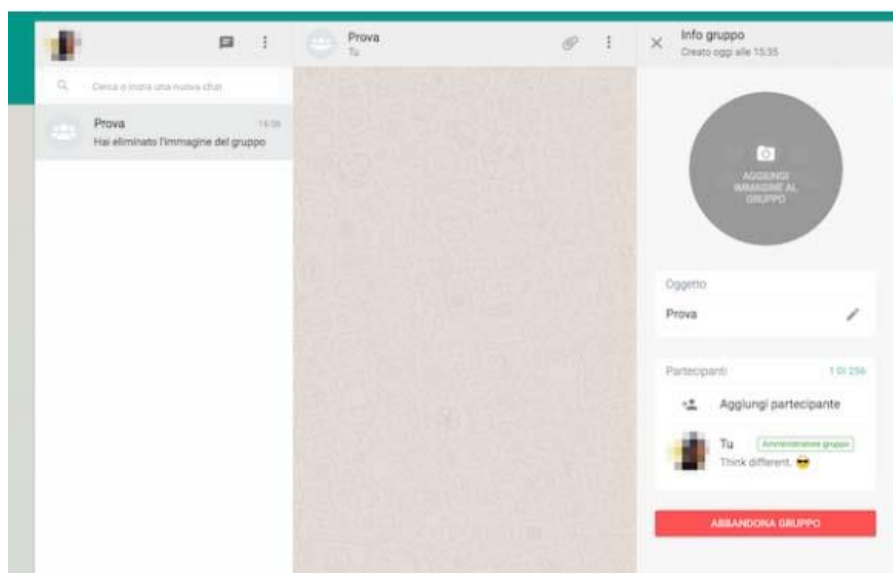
Prova
Tu

Info gruppo
Creato oggi alle 15:35

Cerca o inizia una nuova chat

Prova
15:36
Hai eliminato l'immagine del gruppo

AGGIUNGI IMMAGINE AL GRUPPO

Oggetto
Prova

Partecipanti
1 DI 256
Aggiungi partecipante
Tu
Amministratore gruppo
Think different. 😎

ABBANDONA GRUPPO